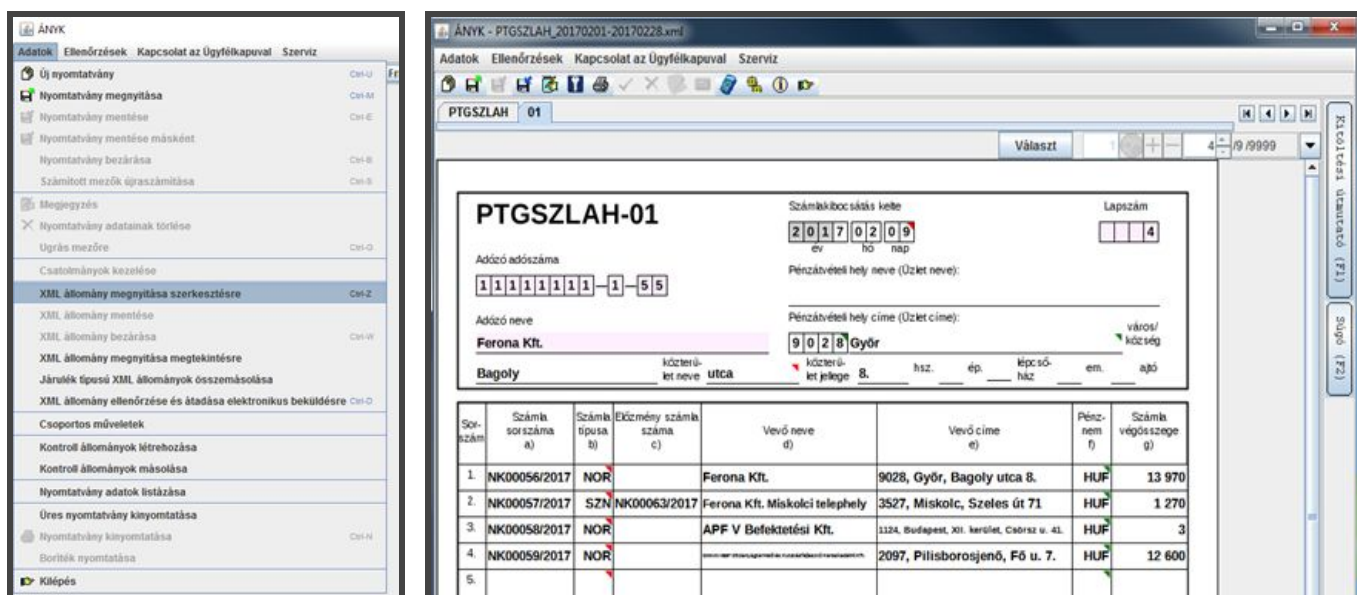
ÁNYK
Adatok Ellenőrzések Kapcsolat az Ügyfélkapuval Szerviz
Új nyomtatvány Ctrl-U
Nyomtatvány megnyitása Ctrl-M
Nyomtatvány mentése Ctrl-E
Nyomtatvány mentése másként
Nyomtatvány bezárása Ctrl-B
Számított mezők újraszámítása Ctrl-S
Megjegyzés
Nyomtatvány adatainak törlése
Ugrás mezőre Ctrl-G
Csatolmányok kezelése
XML állomány megnyitása szerkesztésre Ctrl-Z
XML állomány mentése
XML állomány bezárása Ctrl-W
XML állomány megnyitása megtekintésre
Járulék típusú XML állományok összemásolása
XML állomány ellenőrzése és átadása elektronikus beküldésre Ctrl-D
Csoportos műveletek
Kontroll állományok létrehozása
Kontroll állományok másolása
Nyomtatvány adatok listázása
Üres nyomtatvány kinyomtatása
Nyomtatvány kinyomtatása Ctrl-N
Boríték nyomtatása
Kilépés

ÁNYK - PTGSZLAH_20170201-20170228.xml
Adatok Ellenőrzések Kapcsolat az Ügyfélkapuval Szerviz
PTGSZLAH 01
Választ 1 4 /9 /9999
Kitöltési útmutató (F1)
Súgó (F2)

PTGSZLAH-01
Számlakibocsátás kelte
2017 02 09
év hó nap
Lapszám
4
Adózó adószáma
11111111-1-55
Pénzátvételi hely neve (Üzlet neve):
Adózó neve
Ferona Kft.
Pénzátvételi hely címe (Üzlet címe):
9028 Győr
város/ község
Bagoly
közterület neve utca
közterület jellege 8.
hsz. ép. lépcsőház em. ajtó

| Sorszám | Számla sorszáma a) | Számla típusa b) | Előzmény számla száma c) | Vevő neve d) | Vevő címe e) | Pénznem f) | Számla végösszege g) |
|---|---|---|---|---|---|---|---|
| 1. | NK00056/2017 | NOR | | Ferona Kft. | 9028, Győr, Bagoly utca 8. | HUF | 13 970 |
| 2. | NK00057/2017 | SZN | NK00063/2017 | Ferona Kft. Miskolci telephely | 3527, Miskolc, Szeles út 71 | HUF | 1 270 |
| 3. | NK00058/2017 | NOR | | APF V Befektetési Kft. | 1124, Budapest, XII. kerület, Csörsz u. 41. | HUF | 3 |
| 4. | NK00059/2017 | NOR | | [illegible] | 2097, Pilisborosjenő, Fő u. 7. | HUF | 12 600 |
| 5. | | | | | | | |